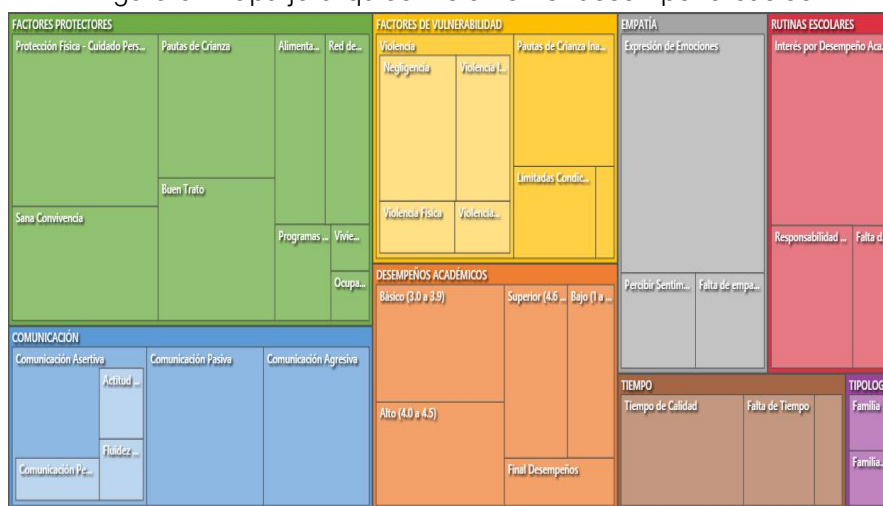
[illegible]

FACTORES PROTECTORES

Protección Física - Cuidado Pers...

Pautas de Crianza

Alimenta...

Red de...

Buen Trato

Sana Convivencia

Programas ...

Vivie...

Ocupa...

FACTORES DE VULNERABILIDAD

Violencia

Negligencia

Violencia I...

Pautas de Crianza Ina...

Limitadas Condic...

Violencia Física

Violencia...

EMPATÍA

Expresión de Emociones

Percibir Sentim...

Falta de empa...

RUTINAS ESCOLARES

Interés por Desempeño Aca...

Responsabilidad ...

Falta d...

DESEMPEÑOS ACADÉMICOS

Básico (3.0 a 3.9)

Superior (4.6 ...

Bajo (1 a ...

Alto (4.0 a 4.5)

Final Desempeños

COMUNICACIÓN

Comunicación Asertiva

Actitud ...

Fluidez ...

Comunicación Pe...

Comunicación Pasiva

Comunicación Agresiva

TIEMPO

Tiempo de Calidad

Falta de Tiempo

TIPOLOG...

Familia ...

Familia...